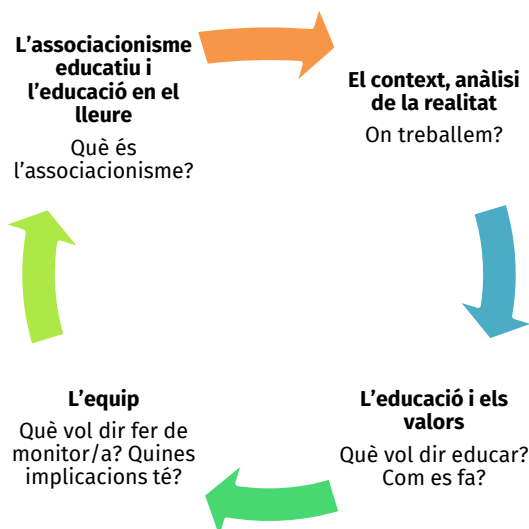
L’associacionisme educatiu i l’educació en el lleure
Què és l’associacionisme?

El context, anàlisi de la realitat
On treballem?

L’educació i els valors
Què vol dir educar? Com es fa?

L’equip
Què vol dir fer de monitor/a? Quines implicacions té?